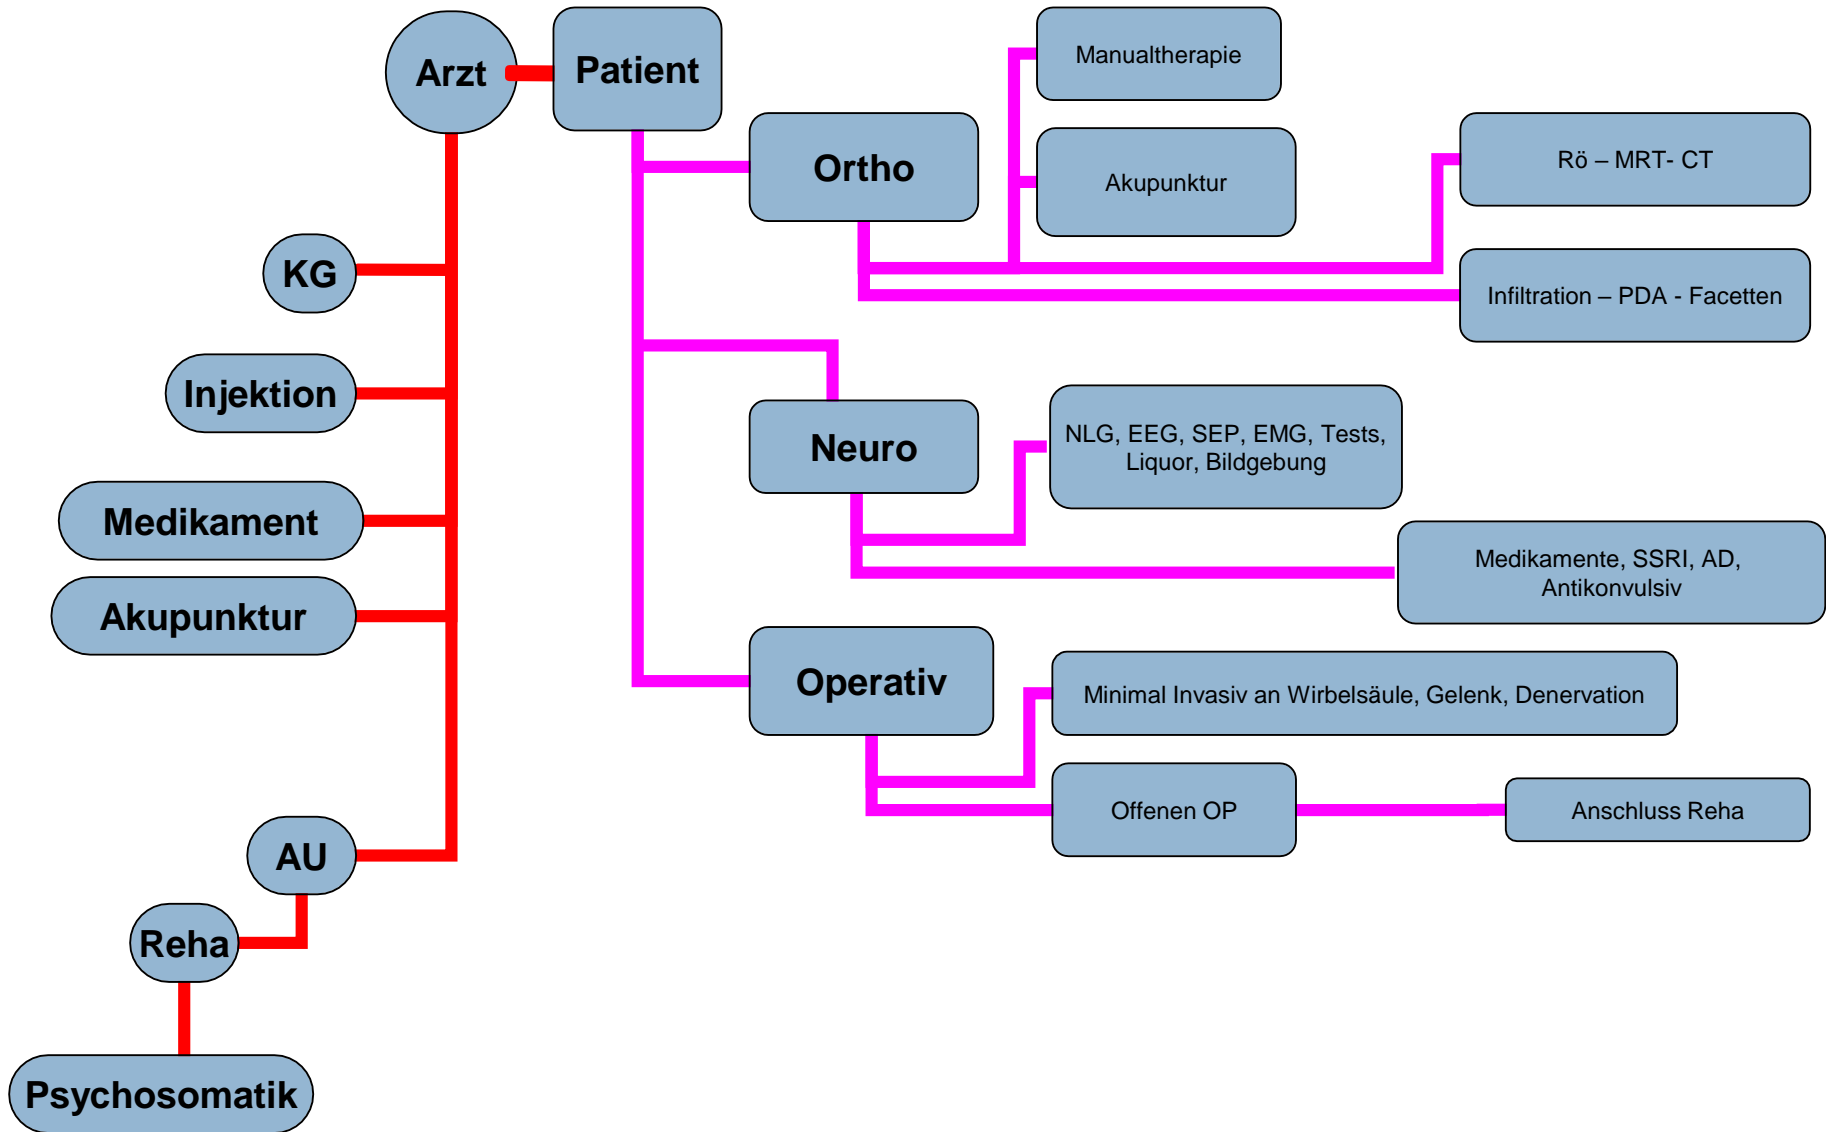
Arzt

Patient

Manualtherapie

Ortho

Akupunktur

Rö – MRT- CT

Infiltration – PDA - Facetten

KG

Injektion

Neuro

NLG, EEG, SEP, EMG, Tests, Liquor, Bildgebung

Medikament

Medikamente, SSRI, AD, Antikonvulsiv

Akupunktur

Operativ

Minimal Invasiv an Wirbelsäule, Gelenk, Denervation

Offenen OP

Anschluss Reha

AU

Reha

Psychosomatik